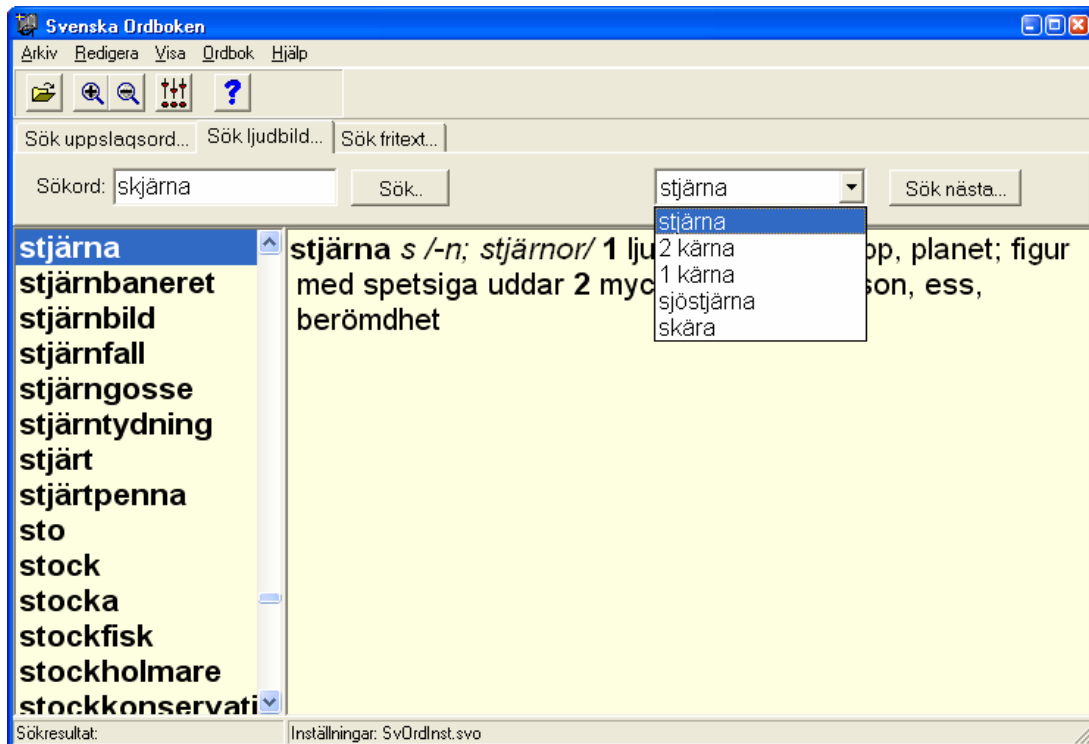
Svenska Ordboken

Arkiv Redigera Visa Ordbok Hjälp

Sök uppslagsord... Sök ljudbild... Sök fritext...

Sökord: skjärna Sök.. stjärna Sök nästa...

stjärna
2 kärna
1 kärna
sjöstjärna
skära

stjärna
stjärnbaneret
stjärnbild
stjärnfall
stjärngosse
stjärntydning
stjärt
stjärtpenna
sto
stock
stocka
stockfisk
stockholmare
stockkonservati

**stjärna** *s /-n; stjärnor/* **1** lju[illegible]op, planet; figur med spetsiga uddar **2** myc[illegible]son, ess, berömdhet

Sökresultat: Inställningar: SvOrdInst.svo